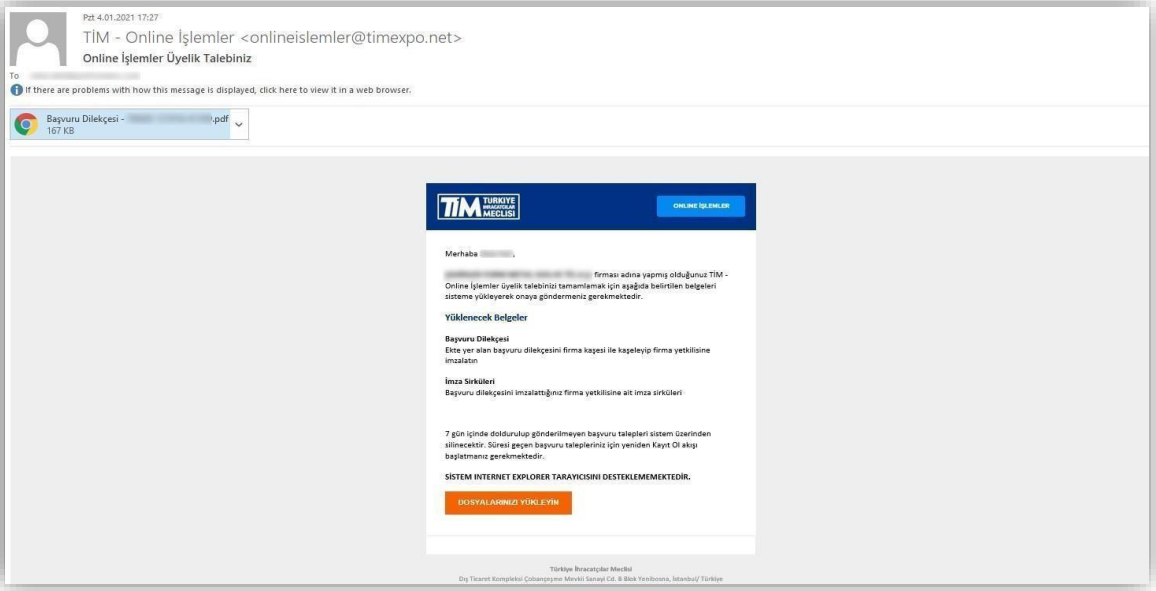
Pzt 4.01.2021 17:27
TİM - Online İşlemler <onlineislemler@timexpo.net>
Online İşlemler Üyelik Talebiniz
To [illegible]
If there are problems with how this message is displayed, click here to view it in a web browser.

Başvuru Dilekçesi - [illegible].pdf
167 KB

TİM TÜRKİYE İHRACATÇILAR MECLİSİ

ONLINE İŞLEMLER

Merhaba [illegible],

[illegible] firması adına yapmış olduğunuz TİM - Online İşlemler üyelik talebinizi tamamlamak için aşağıda belirtilen belgeleri sisteme yükleyerek onaya göndermeniz gerekmektedir.

Yüklenecek Belgeler

Başvuru Dilekçesi
Ekte yer alan başvuru dilekçesini firma kaşesi ile kaşeleyip firma yetkilisine imzalatın

İmza Sirküleri
Başvuru dilekçesini imzalattığınız firma yetkilisine ait imza sirküleri

7 gün içinde doldurulup gönderilmeyen başvuru talepleri sistem üzerinden silinecektir. Süresi geçen başvuru talepleriniz için yeniden Kayıt Ol akışı başlatmanız gerekmektedir.

SİSTEM INTERNET EXPLORER TARAYICISINI DESTEKLEMEMEKTEDİR.

DOSYALARINIZI YÜKLEYİN

Türkiye İhracatçılar Meclisi
Dış Ticaret Kompleksi Çobançeşme Mevkii Sanayi Cd. B Blok Yenibosna, İstanbul/ Türkiye